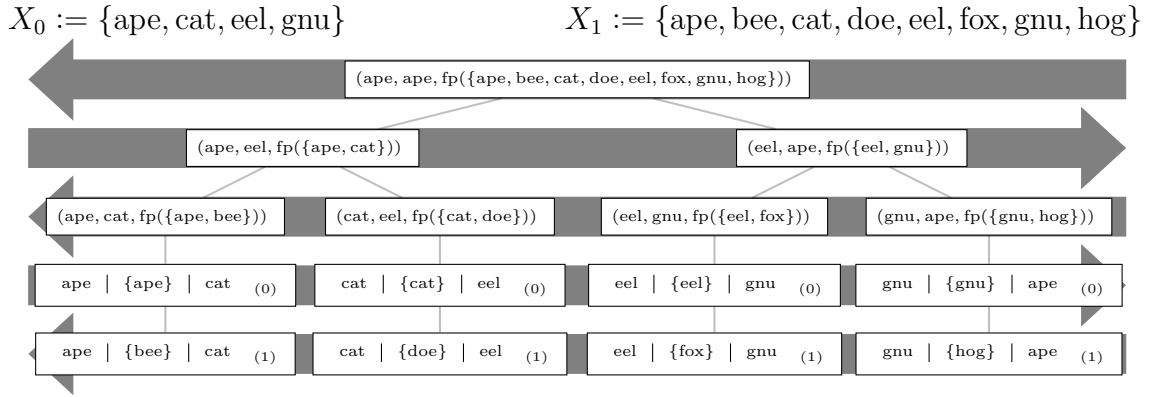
$X_0 := \{\text{ape}, \text{cat}, \text{eel}, \text{gnu}\}$

$X_1 := \{\text{ape}, \text{bee}, \text{cat}, \text{doe}, \text{eel}, \text{fox}, \text{gnu}, \text{hog}\}$

(ape, ape, fp({ape, bee, cat, doe, eel, fox, gnu, hog}))

(ape, eel, fp({ape, cat}))

(eel, ape, fp({eel, gnu}))

(ape, cat, fp({ape, bee}))

(cat, eel, fp({cat, doe}))

(eel, gnu, fp({eel, fox}))

(gnu, ape, fp({gnu, hog}))

ape | {ape} | cat $_{(0)}$

cat | {cat} | eel $_{(0)}$

eel | {eel} | gnu $_{(0)}$

gnu | {gnu} | ape $_{(0)}$

ape | {bee} | cat $_{(1)}$

cat | {doe} | eel $_{(1)}$

eel | {fox} | gnu $_{(1)}$

gnu | {hog} | ape $_{(1)}$